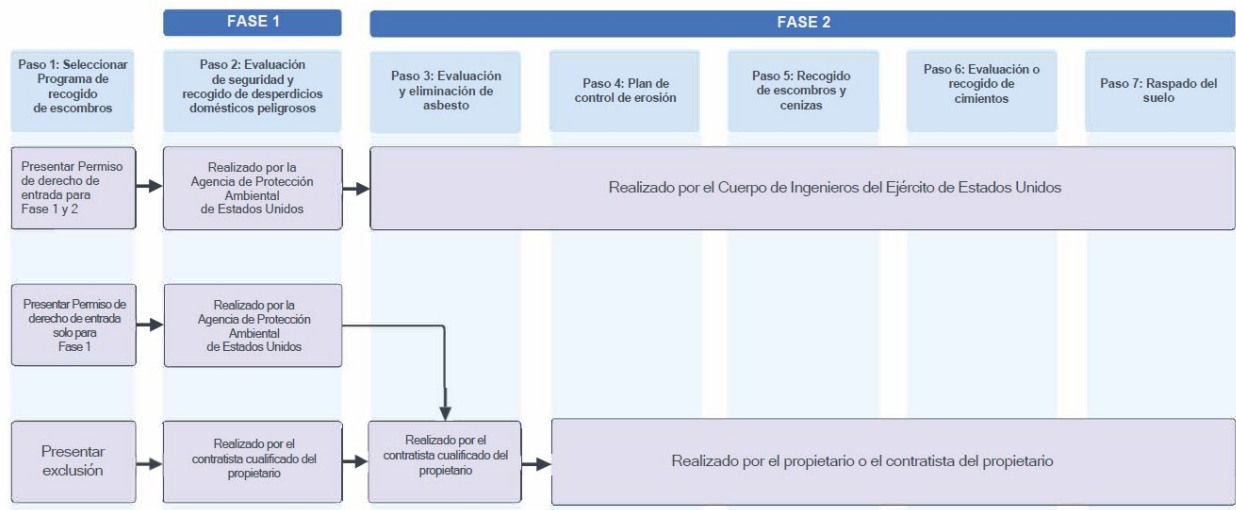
FASE 1

FASE 2

Paso 1: Seleccionar Programa de recogido de escombros

Paso 2: Evaluación de seguridad y recogido de desperdicios domésticos peligrosos

Paso 3: Evaluación y eliminación de asbesto

Paso 4: Plan de control de erosión

Paso 5: Recogido de escombros y cenizas

Paso 6: Evaluación o recogido de cimientos

Paso 7: Raspado del suelo

Presentar Permiso de derecho de entrada para Fase 1 y 2

Realizado por la Agencia de Protección Ambiental de Estados Unidos

Realizado por el Cuerpo de Ingenieros del Ejército de Estados Unidos

Presentar Permiso de derecho de entrada solo para Fase 1

Realizado por la Agencia de Protección Ambiental de Estados Unidos

Presentar exclusión

Realizado por el contratista cualificado del propietario

Realizado por el contratista cualificado del propietario

Realizado por el propietario o el contratista del propietario